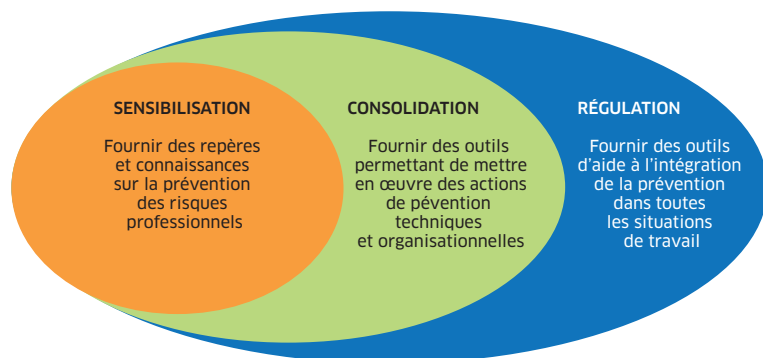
SENSIBILISATION

Fournir des repères et connaissances sur la prévention des risques professionnels

CONSOLIDATION

Fournir des outils permettant de mettre en œuvre des actions de pévention techniques et organisationnelles

RÉGULATION

Fournir des outils d'aide à l'intégration de la prévention dans toutes les situations de travail